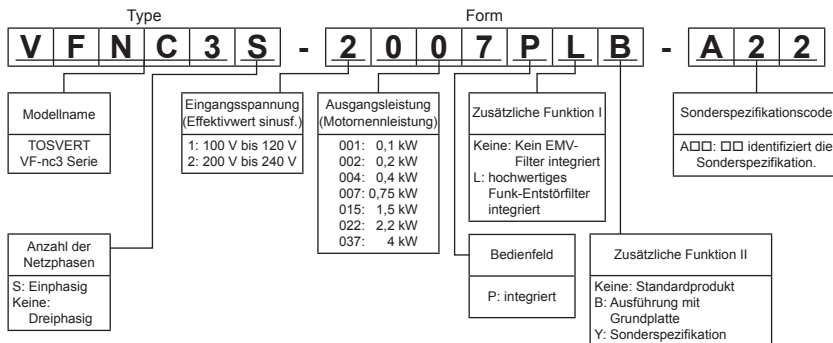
Type

Form

V F N C 3 S - 2 0 0 7 P L B - A 2 2

Modellname

TOSVERT VF-nc3 Serie

Eingangsspannung (Effektivwert sinusf.)

1: 100 V bis 120 V
2: 200 V bis 240 V

Ausgangsleistung (Motornennleistung)

001: 0,1 kW
002: 0,2 kW
004: 0,4 kW
007: 0,75 kW
015: 1,5 kW
022: 2,2 kW
037: 4 kW

Zusätzliche Funktion I

Keine: Kein EMV-Filter integriert
L: hochwertiges Funk-Entstörfilter integriert

Sonderspezifikationscode

A□□: □□ identifiziert die Sonderspezifikation.

Anzahl der Netzphasen

S: Einphasig
Keine: Dreiphasig

Bedienfeld

P: integriert

Zusätzliche Funktion II

Keine: Standardprodukt
B: Ausführung mit Grundplatte
Y: Sonderspezifikation